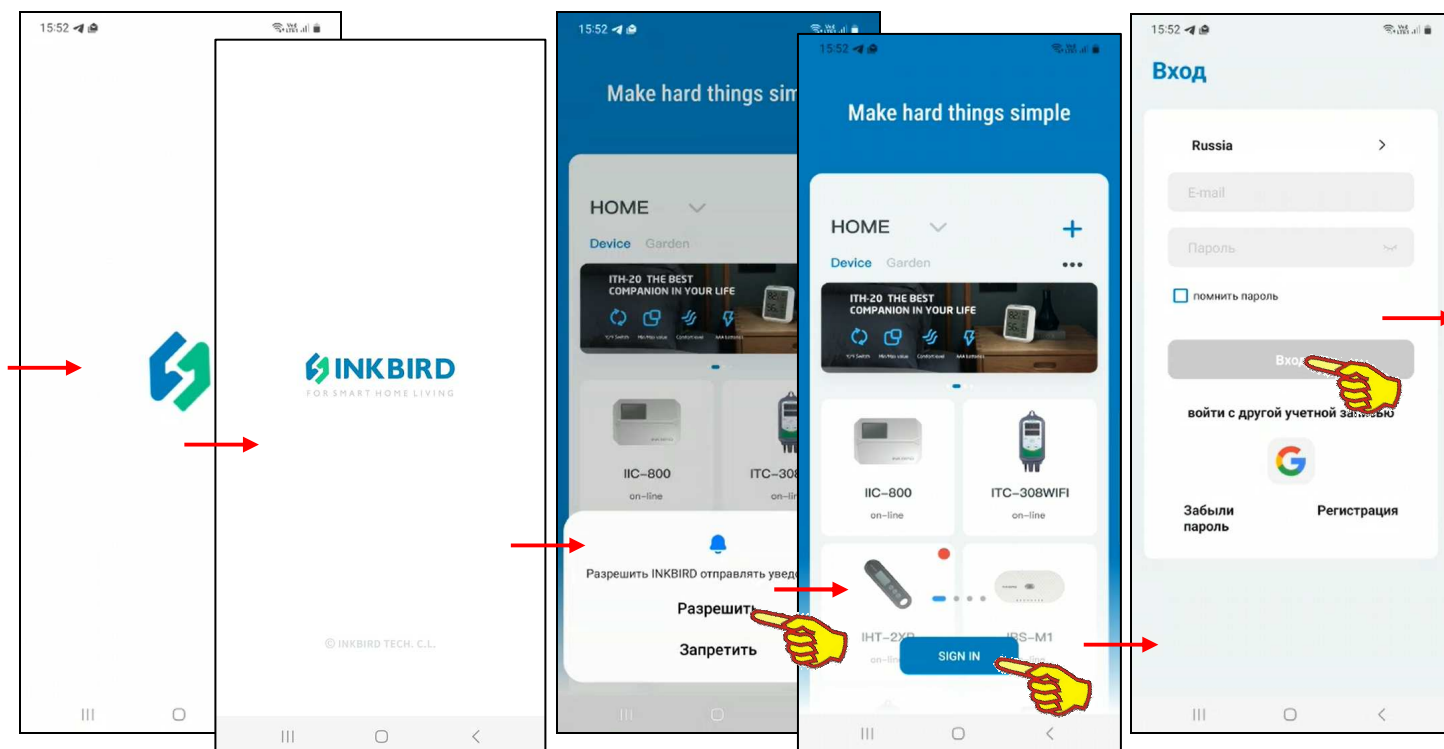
15:52

INKBIRD
FOR SMART HOME LIVING

© INKBIRD TECH. C.L.

15:52

Make hard things sim

HOME

Device Garden

ITH-20 THE BEST COMPANION IN YOUR LIFE

IIC-800
on-line

ITC-308

Разрешить INKBIRD отправлять уведо

Разрешить

Запретить

15:52

Make hard things simple

HOME

Device Garden

ITH-20 THE BEST COMPANION IN YOUR LIFE

IIC-800
on-line

ITC-308WIFI
on-line

IHT-2XP
on-line

IBS-M1

SIGN IN

15:52

Вход

Russia

E-mail

Пароль

помнить пароль

Вход

войти с другой учетной записью

Забыли пароль

Регистрация